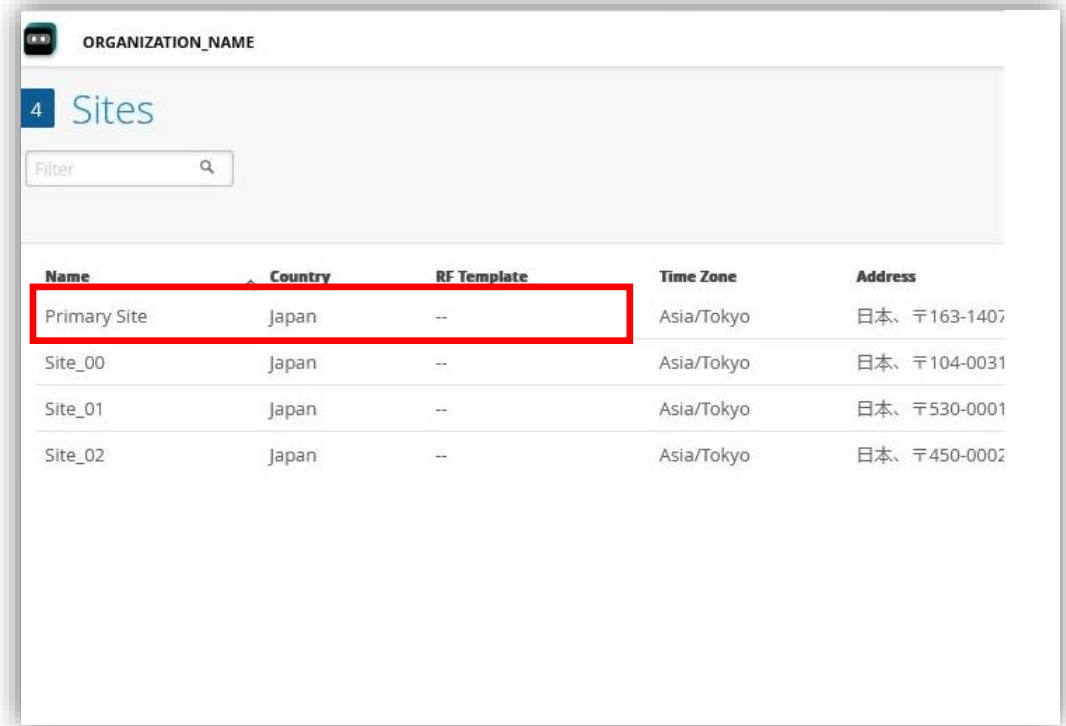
ORGANIZATION_NAME

4 Sites

Filter

| Name | Country | RF Template | Time Zone | Address |
|---|---|---|---|---|
| Primary Site | Japan | -- | Asia/Tokyo | 日本、〒163-1407 |
| Site_00 | Japan | -- | Asia/Tokyo | 日本、〒104-0031 |
| Site_01 | Japan | -- | Asia/Tokyo | 日本、〒530-0001 |
| Site_02 | Japan | -- | Asia/Tokyo | 日本、〒450-0002 |